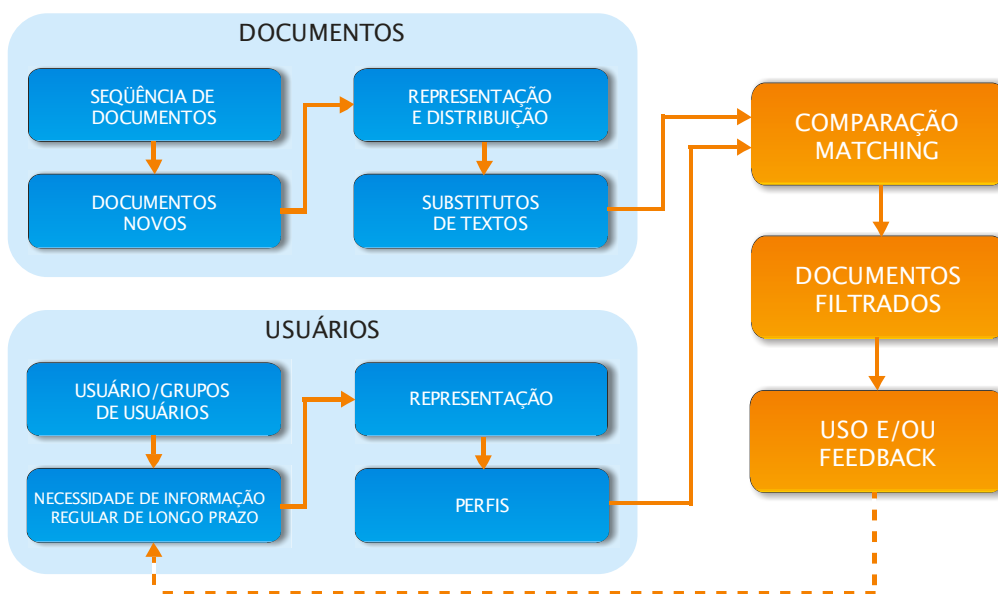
DOCUMENTOS

SEQÜÊNCIA DE DOCUMENTOS

DOCUMENTOS NOVOS

REPRESENTAÇÃO E DISTRIBUIÇÃO

SUBSTITUTOS DE TEXTOS

USUÁRIOS

USUÁRIO/GRUPOS DE USUÁRIOS

NECESSIDADE DE INFORMAÇÃO REGULAR DE LONGO PRAZO

REPRESENTAÇÃO

PERFIS

COMPARAÇÃO MATCHING

DOCUMENTOS FILTRADOS

USO E/OU FEEDBACK